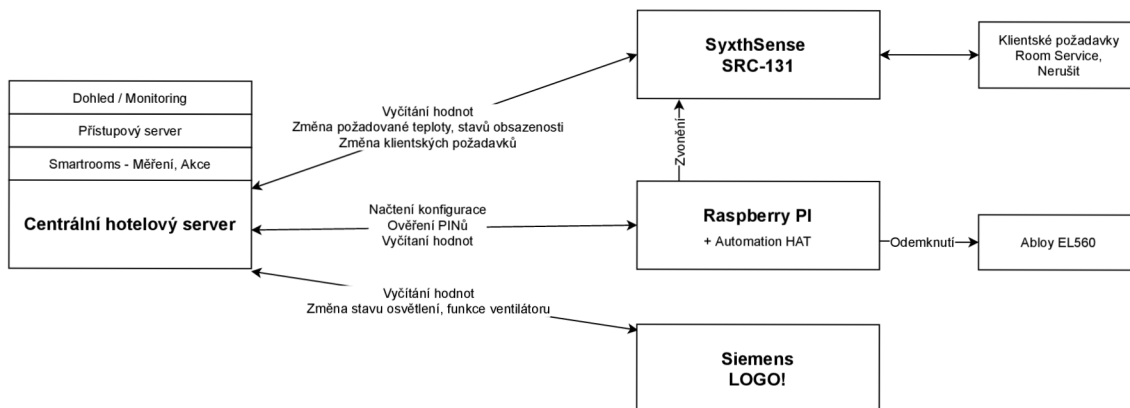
Dohled / Monitoring

Přístupový server

Smartrooms - Měření, Akce

Centrální hotelový server

Vyčítání hodnot
Změna požadované teploty, stavů obsazenosti
Změna klientských požadavků

SyxthSense
SRC-131

Klientské požadavky
Room Service,
Nerušit

Zvonění

Načtení konfigurace
Ověření PINů
Vyčítání hodnot

Raspberry PI
+ Automation HAT

Odemknutí

Abloy EL560

Vyčítání hodnot
Změna stavu osvětlení, funkce ventilátoru

Siemens
LOGO!